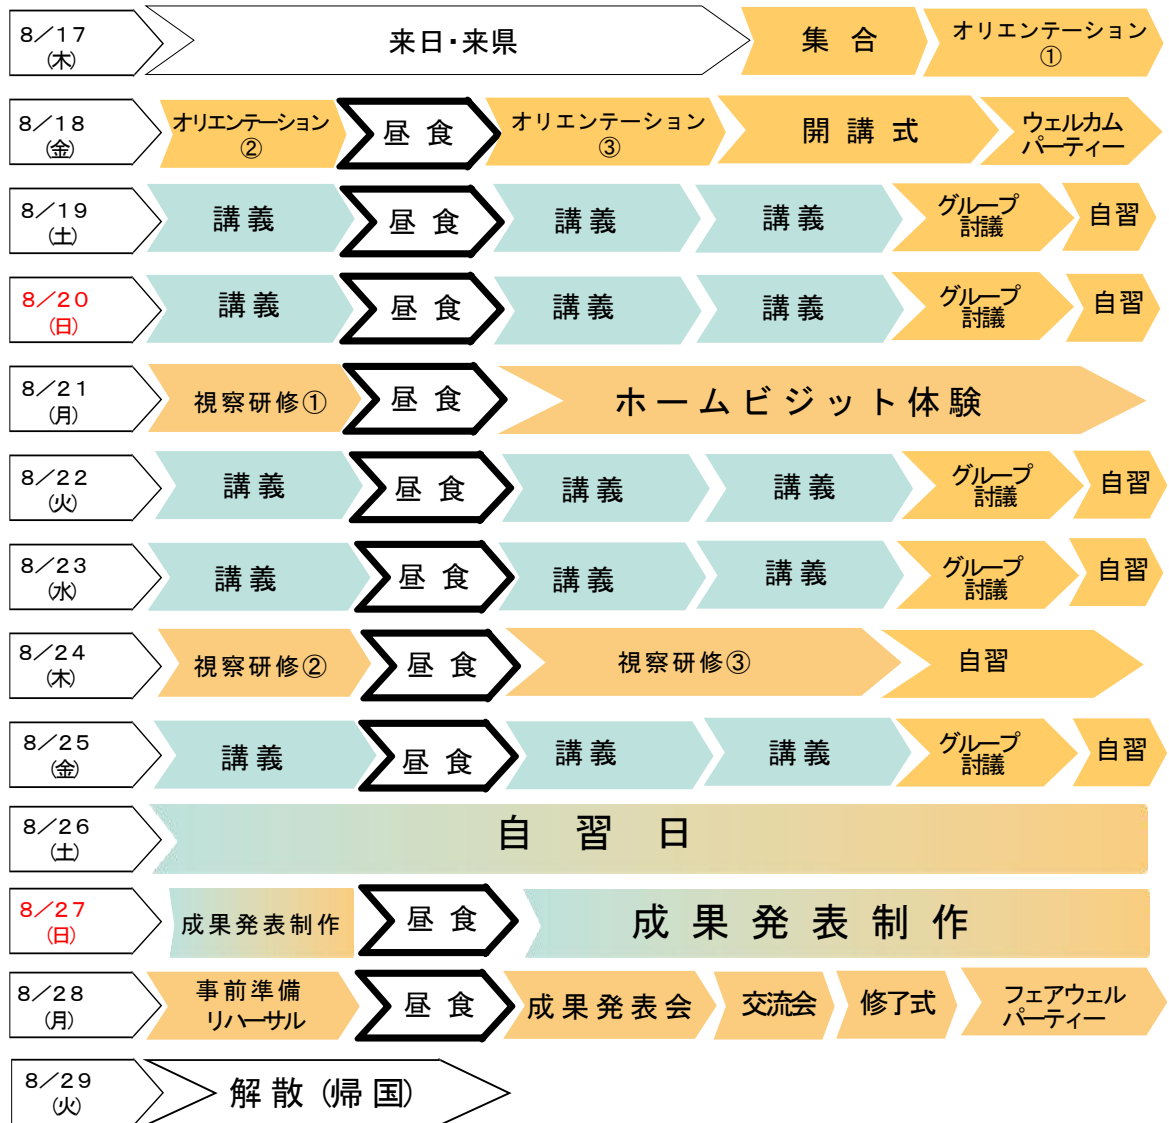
8／17
(木)
来日・来県
集　合
オリエンテーション
①

8／18
(金)
オリエンテーション
②
昼　食
オリエンテーション
③
開　講　式
ウェルカム
パーティー

8／19
(土)
講 義
昼　食
講 義
講 義
グループ
討議
自習

8／20
(日)
講 義
昼　食
講 義
講 義
グループ
討議
自習

8／21
(月)
視察研修①
昼　食
ホームビジット体験

8／22
(火)
講 義
昼　食
講 義
講 義
グループ
討議
自習

8／23
(水)
講 義
昼　食
講 義
講 義
グループ
討議
自習

8／24
(木)
視察研修②
昼　食
視察研修③
自習

8／25
(金)
講 義
昼　食
講 義
講 義
グループ
討議
自習

8／26
(土)
自　習　日

8／27
(日)
成果発表制作
昼　食
成 果 発 表 制 作

8／28
(月)
事前準備
リハーサル
昼　食
成果発表会
交流会
修了式
フェアウエル
パーティー

8／29
(火)
解散（帰国）